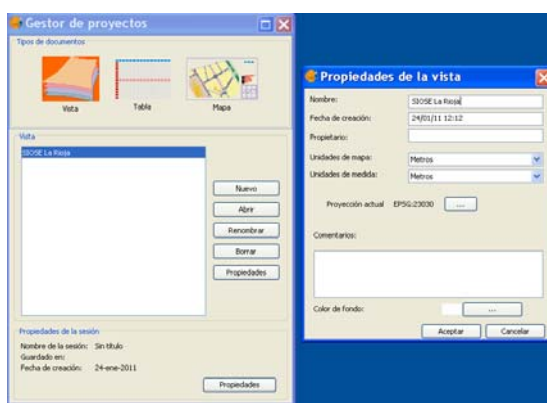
Gestor de proyectos

Tipos de documentos

Vista

Tabla

Mapa

Vista

SIOSE La Rioja

Nuevo

Abrir

Renombrar

Borrar

Propiedades

Propiedades de la sesión

Nombre de la sesión: Sin título

Guardado en:

Fecha de creación: 24-ene-2011

Propiedades

Propiedades de la vista

Nombre: SIOSE La Rioja

Fecha de creación: 24/01/11 12:12

Propietario:

Unidades de mapa: Metros

Unidades de medida: Metros

Proyección actual EPSG:23030 ...

Comentarios:

Color de fondo: ...

Aceptar

Cancelar